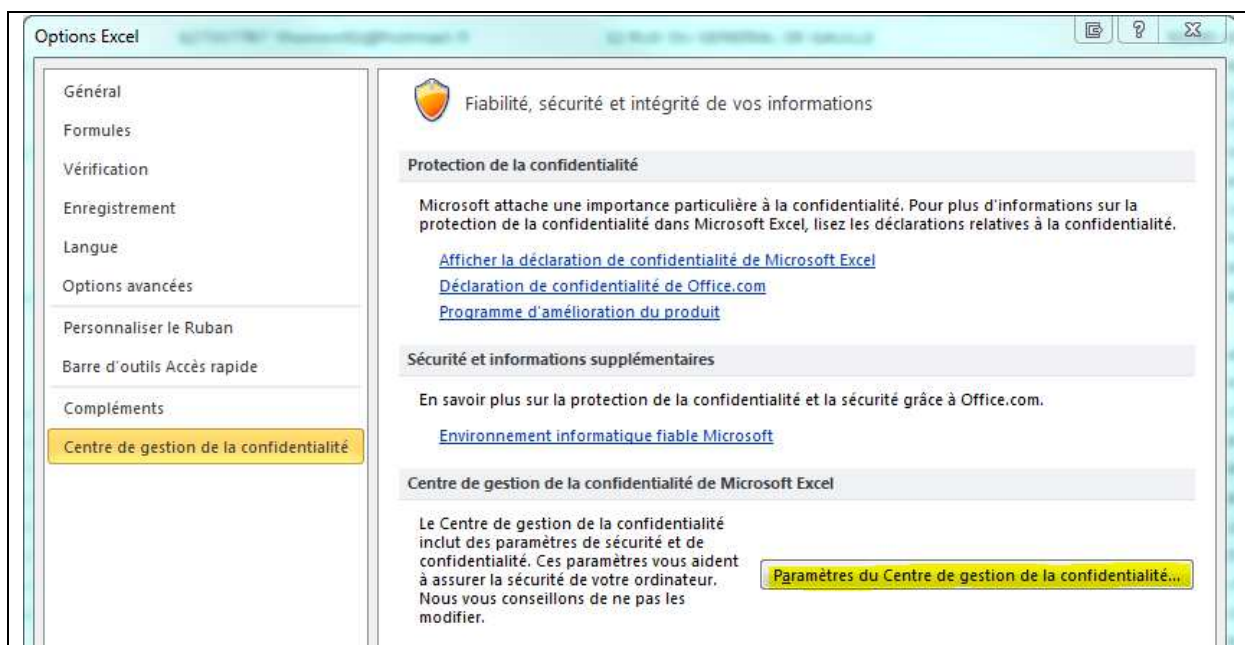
Options Excel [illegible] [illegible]

Général
Formules
Vérification
Enregistrement
Langue
Options avancées
Personnaliser le Ruban
Barre d'outils Accès rapide
Compléments
Centre de gestion de la confidentialité

Fiabilité, sécurité et intégrité de vos informations

Protection de la confidentialité

Microsoft attache une importance particulière à la confidentialité. Pour plus d'informations sur la protection de la confidentialité dans Microsoft Excel, lisez les déclarations relatives à la confidentialité.

Afficher la déclaration de confidentialité de Microsoft Excel
Déclaration de confidentialité de Office.com
Programme d'amélioration du produit

Sécurité et informations supplémentaires

En savoir plus sur la protection de la confidentialité et la sécurité grâce à Office.com.

Environnement informatique fiable Microsoft

Centre de gestion de la confidentialité de Microsoft Excel

Le Centre de gestion de la confidentialité inclut des paramètres de sécurité et de confidentialité. Ces paramètres vous aident à assurer la sécurité de votre ordinateur. Nous vous conseillons de ne pas les modifier.

Paramètres du Centre de gestion de la confidentialité...